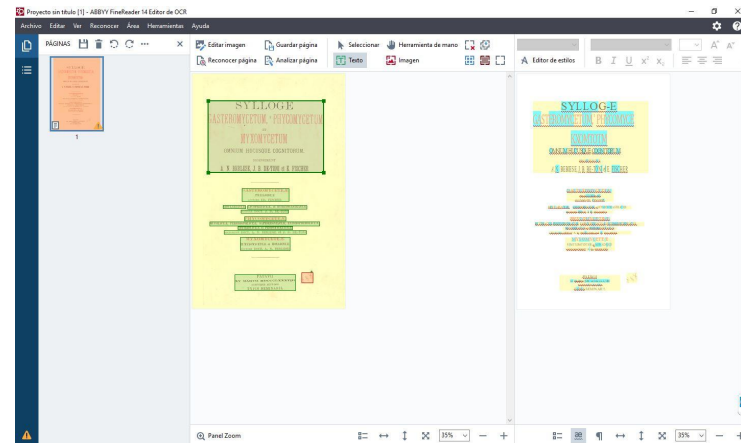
Proyecto sin título [1] - ABBYY FineReader 14 Editor de OCR

Archivo Editar Ver Reconocer Área Herramientas Ayuda

PÁGINAS

Editar imagen
Guardar página
Seleccionar
Herramienta de mano
Reconocer página
Analizar página
Texto
Imagen
Editor de estilos

1

SYLLOGE
GASTEROMYCETUM, PHYCOMYCETUM
ET
MYXOMYCETUM
OMNIUM HUCUSQUE COGNITORUM
A. N. BERLESE, J. B. DE-TONI & E. FISCHER

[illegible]

SYLLOGE
GASTEROMYCETUM, PHYCOMYCE
MYXOMYCETUM
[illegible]

Panel Zoom
35%
35%